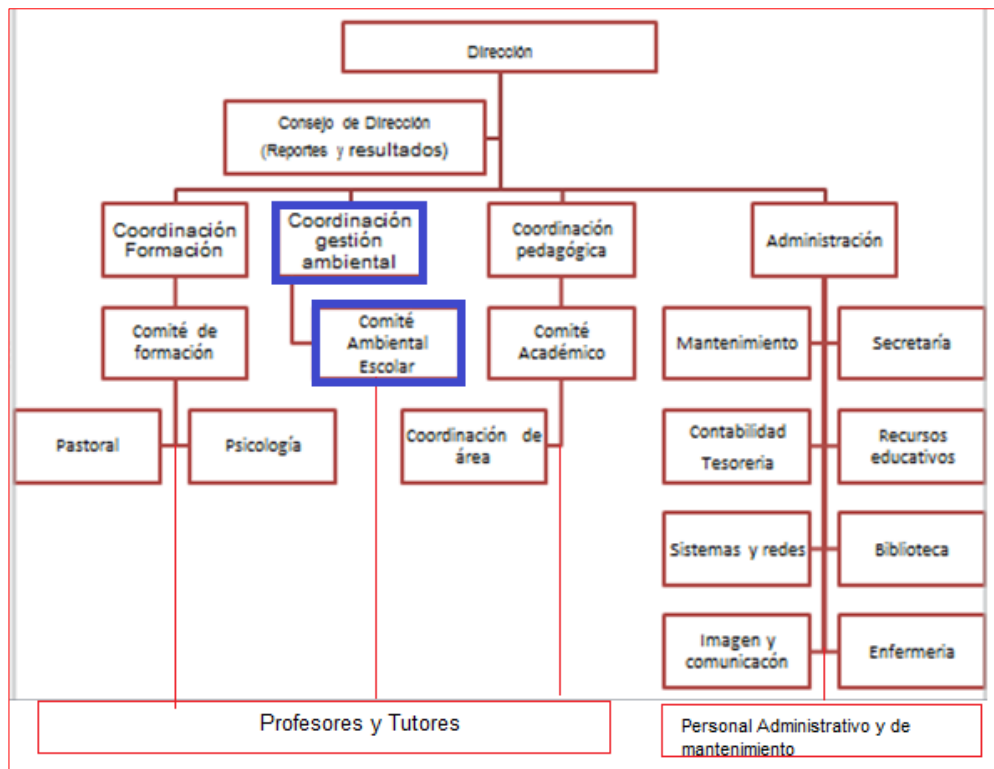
Dirección

Consejo de Dirección (Reportes y resultados)

Coordinación Formación

Coordinación gestión ambiental

Coordinación pedagógica

Administración

Comité de formación

Comité Ambiental Escolar

Comité Académico

Mantenimiento

Secretaria

Pastoral

Psicología

Coordinación de área

Contabilidad Tesorería

Recursos educativos

Sistemas y redes

Biblioteca

Imagen y comunicacón

Enfermería

Profesores y Tutores

Personal Administrativo y de mantenimiento